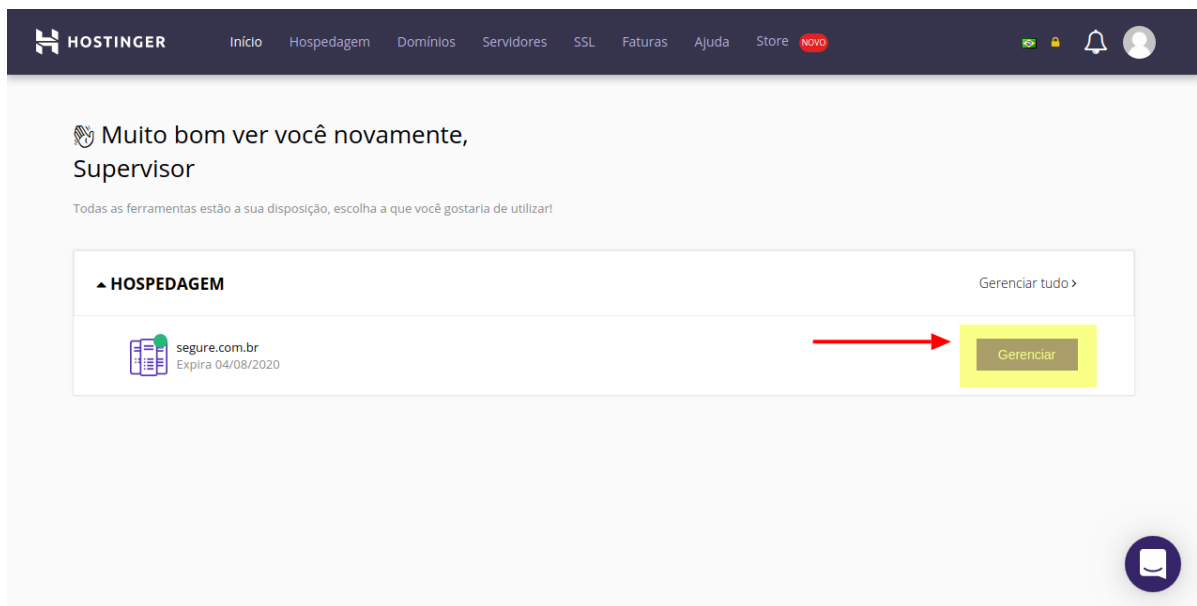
HOSTINGER Início Hospedagem Domínios Servidores SSL Faturas Ajuda Store NOVO

Muito bom ver você novamente, Supervisor

Todas as ferramentas estão a sua disposição, escolha a que você gostaria de utilizar!

HOSPEDAGEM

Gerenciar tudo >

segure.com.br
Expira 04/08/2020

Gerenciar